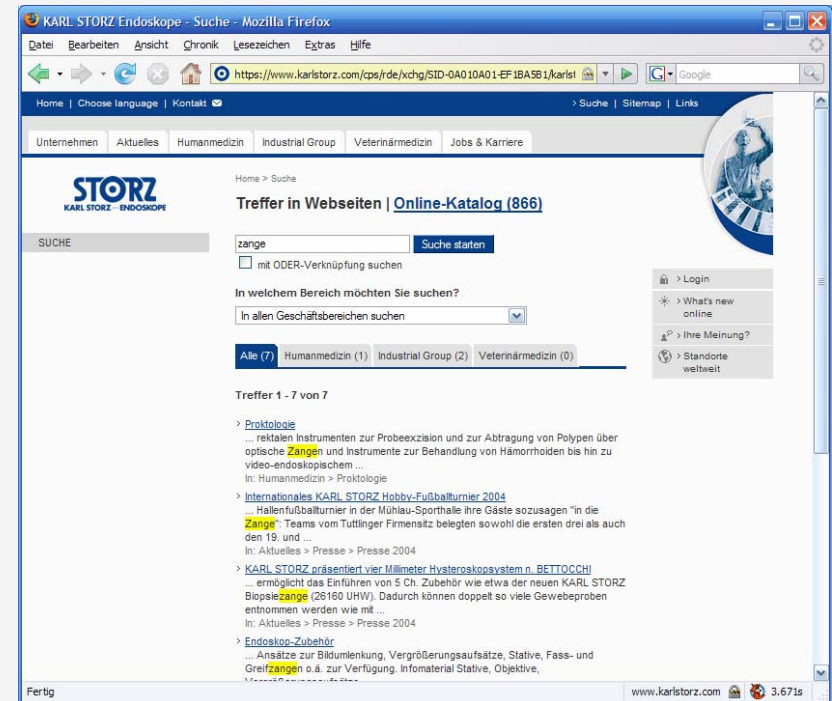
KARL STORZ Endoskope - Suche - Mozilla Firefox

Datei Bearbeiten Ansicht Chronik Lesezeichen Extras Hilfe

https://www.karlstorz.com/cps/rde/xchg/SID-0A010A01-EF1BA5B1/karlst

Google

Home | Choose language | Kontakt

> Suche | Sitemap | Links

Unternehmen Aktuelles Humanmedizin Industrial Group Veterinärmedizin Jobs & Karriere

STORZ
KARL STORZ — ENDOSKOPE

SUCHE

Home > Suche

Treffer in Webseiten | Online-Katalog (866)

zange

Suche starten

mit ODER-Verknüpfung suchen

In welchem Bereich möchten Sie suchen?

In allen Geschäftsbereichen suchen

> Login

> What's new online

> Ihre Meinung?

> Standorte weltweit

Alle (7) Humanmedizin (1) Industrial Group (2) Veterinärmedizin (0)

Treffer 1 - 7 von 7

> Proktologie
... rektalen Instrumenten zur Probeexzision und zur Abtragung von Polypen über optische Zangen und Instrumente zur Behandlung von Hämorrhoiden bis hin zu video-endoskopischem ...
In: Humanmedizin > Proktologie

> Internationales KARL STORZ Hobby-Fußballturnier 2004
... Hallenfußballturnier in der Mühlau-Sporthalle ihre Gäste sozusagen "in die Zange": Teams vom Tuttlinger Firmensitz belegten sowohl die ersten drei als auch den 19. und ...
In: Aktuelles > Presse > Presse 2004

> KARL STORZ präsentiert vier Millimeter Hysteroskopsystem n. BETTOCCHI
... ermöglicht das Einführen von 5 Ch. Zubehör wie etwa der neuen KARL STORZ Biopsiezange (26160 UHW). Dadurch können doppelt so viele Gewebeproben entnommen werden wie mit ...
In: Aktuelles > Presse > Presse 2004

> Endoskop-Zubehör
... Ansätze zur Bildumlenkung, Vergrößerungsaufsätze, Stative, Fass- und Greifzangen o.ä. zur Verfügung. Infomaterial Stative, Objektive,
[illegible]

Fertig

www.karlstorz.com 3.671s